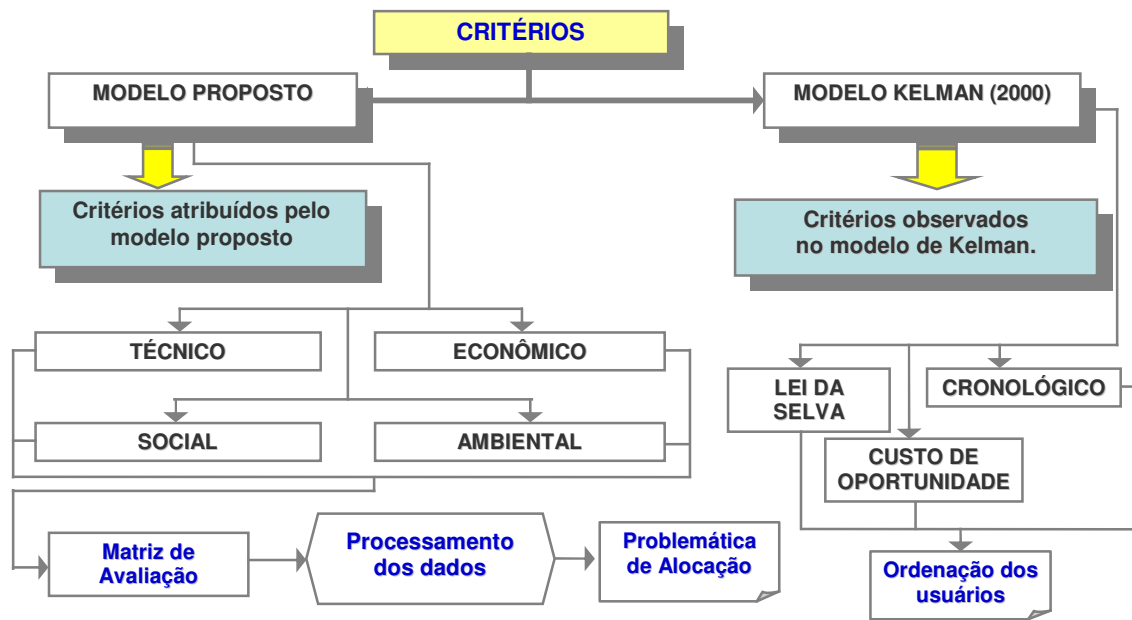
CRITÉRIOS

MODELO PROPOSTO

MODELO KELMAN (2000)

Critérios atribuídos pelo modelo proposto

Critérios observados no modelo de Kelman.

TÉCNICO

ECONÔMICO

SOCIAL

AMBIENTAL

LEI DA SELVA

CRONOLÓGICO

CUSTO DE OPORTUNIDADE

Matriz de Avaliação

Processamento dos dados

Problemática de Alocação

Ordenação dos usuários